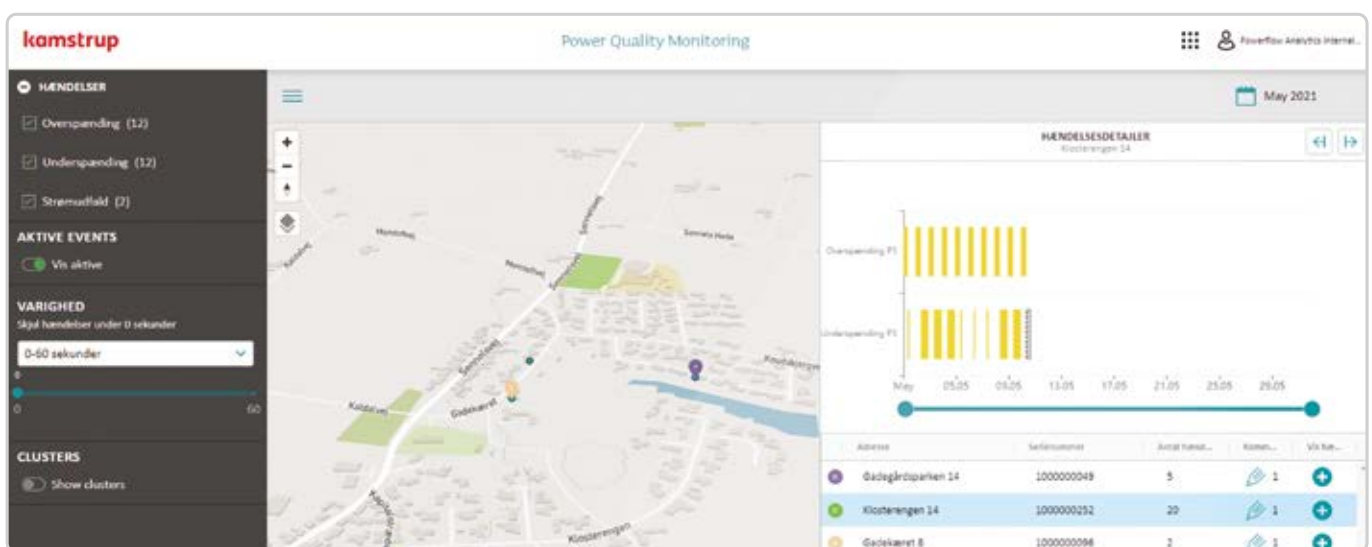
kamstrup

Power Quality Monitoring

Powerflow Analytics Internal...

HÆNDELSER

Overspænding (12)

Underspænding (12)

Strømudfald (2)

AKTIVE EVENTS

Vis aktive

VARIGHED

Skjul hændelser under 0 sekunder

0-60 sekunder

0

0

60

CLUSTERS

Show clusters

May 2021

+

−

HÆNDELSESDETALJER

Klosterengen 14

Overspænding P1

Underspænding P1

May 05.05 09.05 13.05 17.05 21.05 25.05 29.05

| Adresse | Serienummer | Antal hænd... | Komm... | Vis hæ... |
|---|---|---|---|---|
| Gadegårdsparken 14 | 1000000049 | 5 | 1 | |
| Klosterengen 14 | 1000000252 | 20 | 1 | |
| Gadekæret 8 | 1000000096 | 2 | 1 | |

Kaldeïm

Gadekæret

Klosterengen